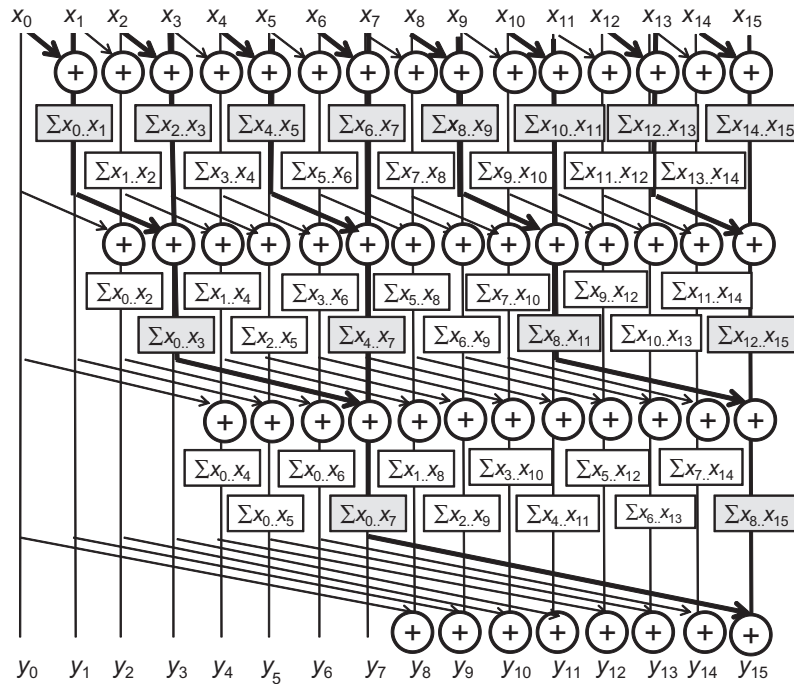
$x_0$ $x_1$ $x_2$ $x_3$ $x_4$ $x_5$ $x_6$ $x_7$ $x_8$ $x_9$ $x_{10}$ $x_{11}$ $x_{12}$ $x_{13}$ $x_{14}$ $x_{15}$

+ + + + + + + + + + + + + + +

$\Sigma x_{0}..x_1$ $\Sigma x_{2}..x_3$ $\Sigma x_{4}..x_5$ $\Sigma x_{6}..x_7$ $\Sigma x_{8}..x_9$ $\Sigma x_{10}..x_{11}$ $\Sigma x_{12}..x_{13}$ $\Sigma x_{14}..x_{15}$

$\Sigma x_{1}..x_2$ $\Sigma x_{3}..x_4$ $\Sigma x_{5}..x_6$ $\Sigma x_{7}..x_8$ $\Sigma x_{9}..x_{10}$ $\Sigma x_{11}..x_{12}$ $\Sigma x_{13}..x_{14}$

+ + + + + + + + + + + + + +

$\Sigma x_{0}..x_2$ $\Sigma x_{1}..x_4$ $\Sigma x_{3}..x_6$ $\Sigma x_{5}..x_8$ $\Sigma x_{7}..x_{10}$ $\Sigma x_{9}..x_{12}$ $\Sigma x_{11}..x_{14}$

$\Sigma x_{0}..x_3$ $\Sigma x_{2}..x_5$ $\Sigma x_{4}..x_7$ $\Sigma x_{6}..x_9$ $\Sigma x_{8}..x_{11}$ $\Sigma x_{10}..x_{13}$ $\Sigma x_{12}..x_{15}$

+ + + + + + + + + + + + +

$\Sigma x_{0}..x_4$ $\Sigma x_{0}..x_6$ $\Sigma x_{1}..x_8$ $\Sigma x_{3}..x_{10}$ $\Sigma x_{5}..x_{12}$ $\Sigma x_{7}..x_{14}$

$\Sigma x_{0}..x_5$ $\Sigma x_{0}..x_7$ $\Sigma x_{2}..x_9$ $\Sigma x_{4}..x_{11}$ $\Sigma x_{6}..x_{13}$ $\Sigma x_{8}..x_{15}$

+ + + + + + + + +

$y_0$ $y_1$ $y_2$ $y_3$ $y_4$ $y_5$ $y_6$ $y_7$ $y_8$ $y_9$ $y_{10}$ $y_{11}$ $y_{12}$ $y_{13}$ $y_{14}$ $y_{15}$